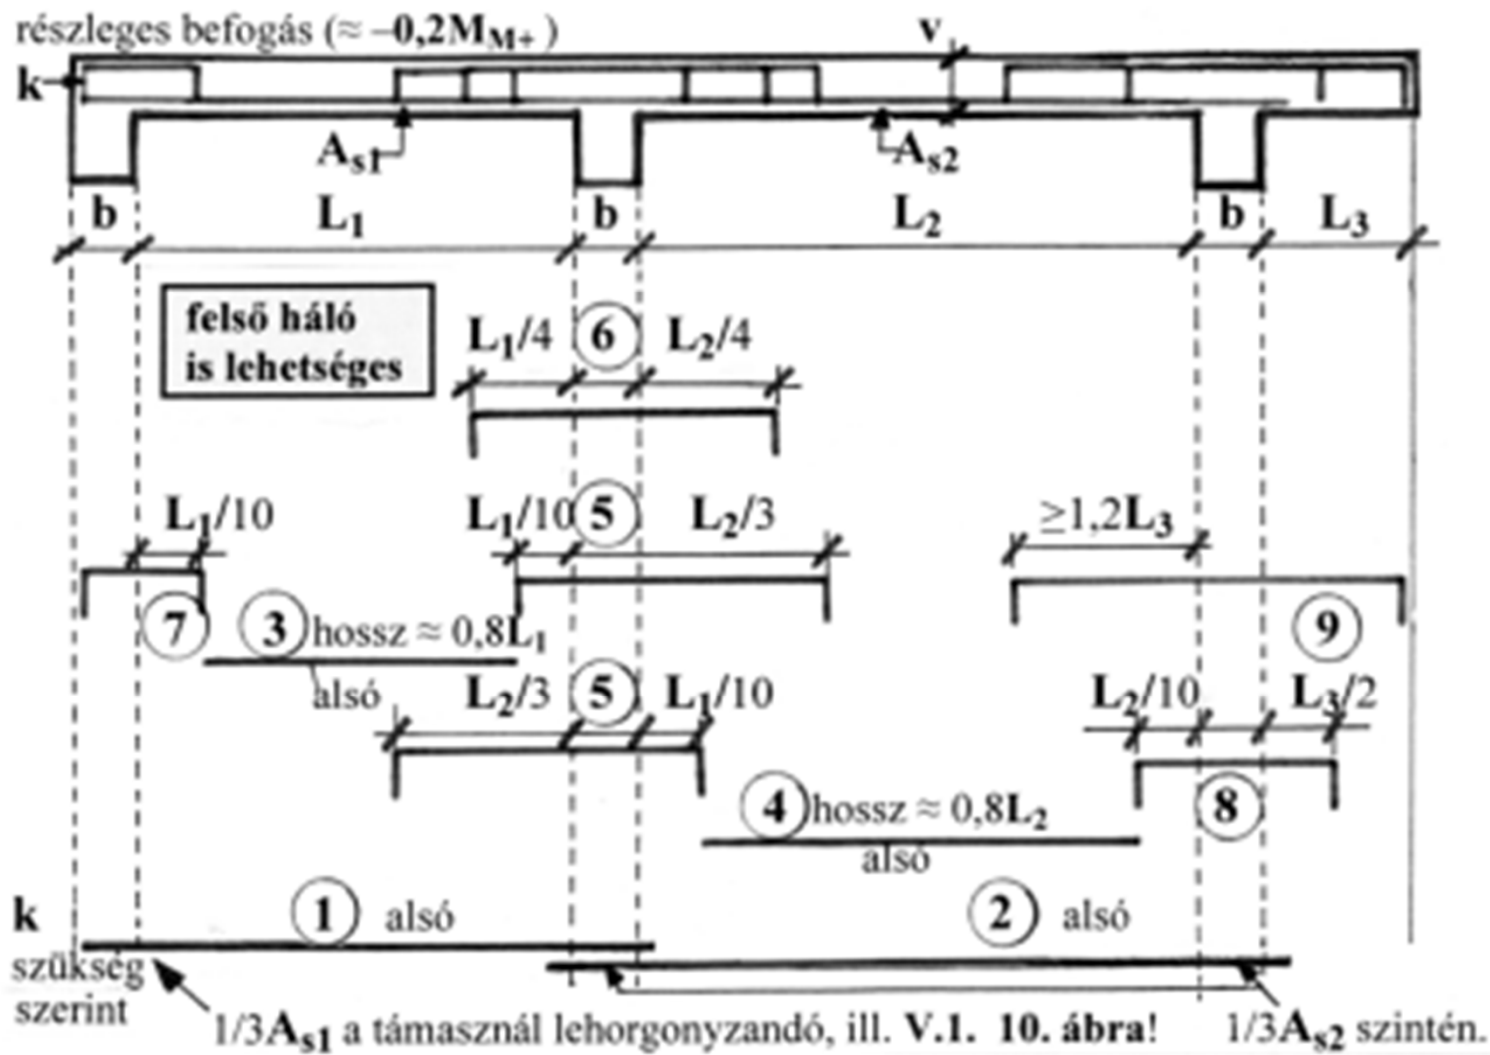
részleges befogás (≈ $-0,2M_{M+}$)

v

k

$A_{s1}$

$A_{s2}$

b $L_1$ b $L_2$ b $L_3$

felső háló is lehetséges

$L_1/4$ 6 $L_2/4$

$L_1/10$

$L_1/10$ 5 $L_2/3$

≥$1,2L_3$

7 3 hossz ≈ $0,8L_1$

9

alsó

$L_2/3$ 5 $L_1/10$

$L_2/10$ $L_3/2$

4 hossz ≈ $0,8L_2$

8

alsó

k

1 alsó

2 alsó

szükség szerint

1/3$A_{s1}$ a támasznál lehorgonyzandó, ill. V.1. 10. ábra!

1/3$A_{s2}$ szintén.